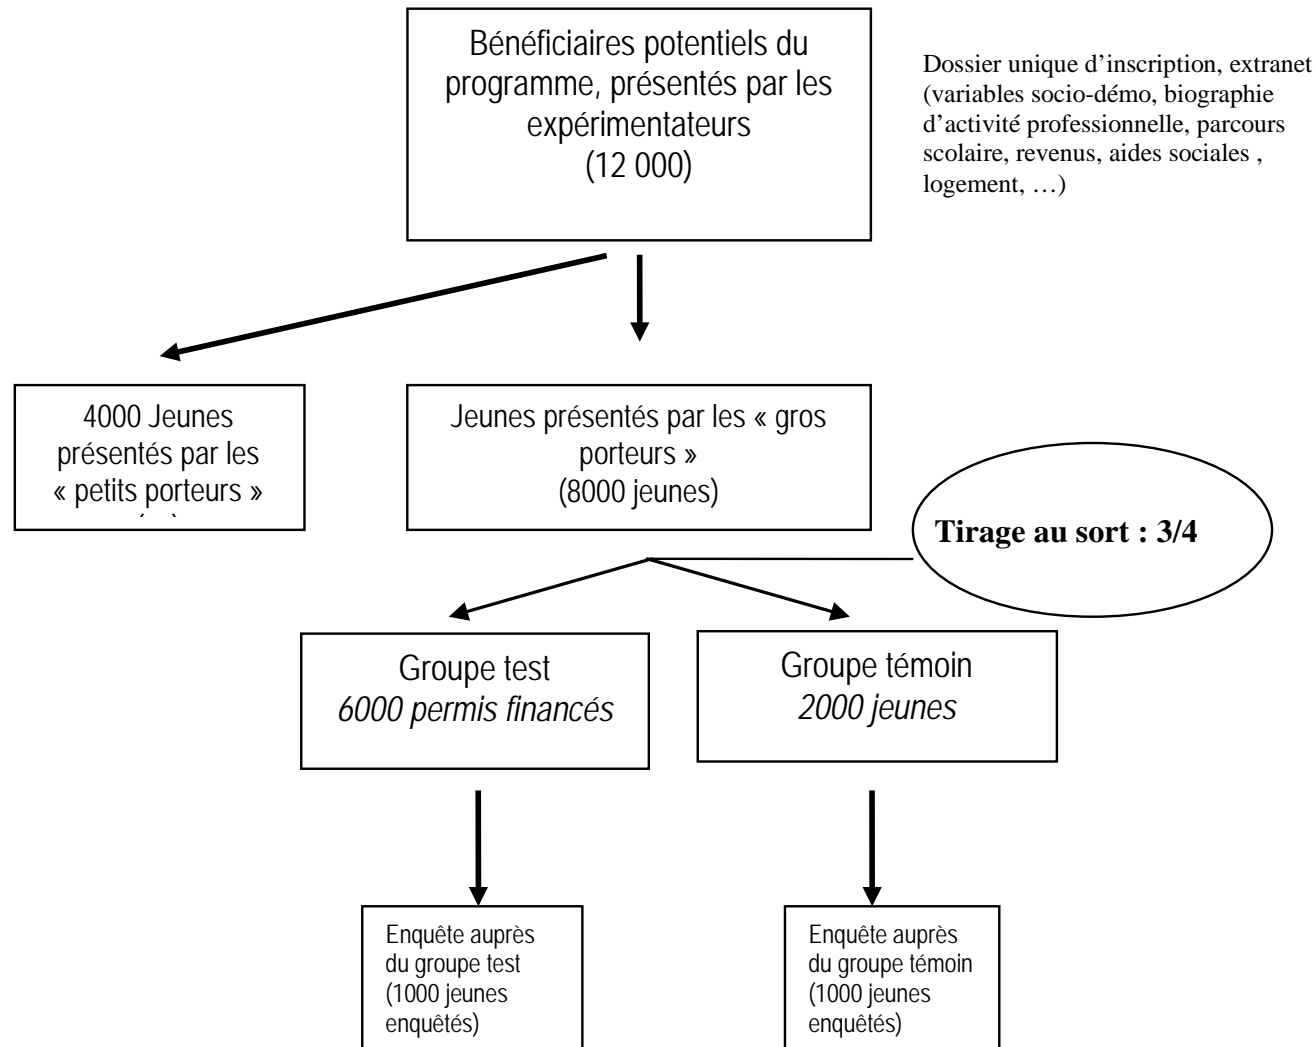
Bénéficiaires potentiels du programme, présentés par les expérimentateurs
(12 000)

Dossier unique d'inscription, extranet (variables socio-démo, biographie d'activité professionnelle, parcours scolaire, revenus, aides sociales , logement, …)

4000 Jeunes présentés par les « petits porteurs »
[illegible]

Jeunes présentés par les « gros porteurs »
(8000 jeunes)

Tirage au sort : 3/4

Groupe test
*6000 permis financés*

Groupe témoin
*2000 jeunes*

Enquête auprès du groupe test (1000 jeunes enquêtés)

Enquête auprès du groupe témoin (1000 jeunes enquêtés)